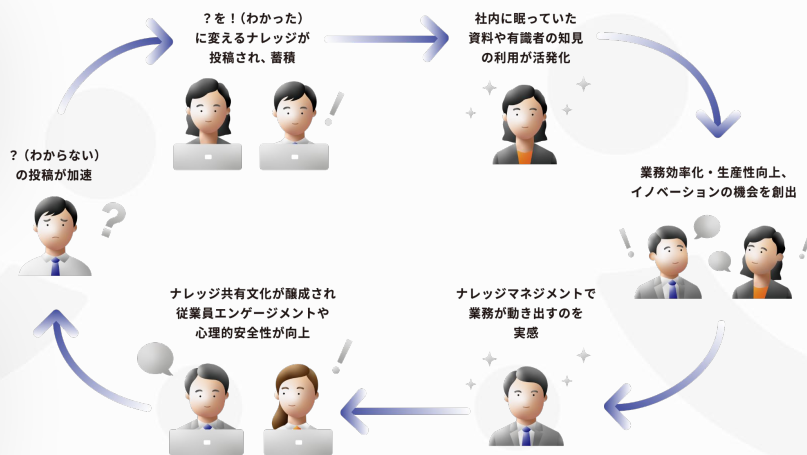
？を！（わかった）
に変えるナレッジが
投稿され、蓄積

社内に眠っていた
資料や有識者の知見
の利用が活発化

業務効率化・生産性向上、
イノベーションの機会を創出

ナレッジマネジメントで
業務が動き出すのを
実感

ナレッジ共有文化が醸成され
従業員エンゲージメントや
心理的安全性が向上

？（わからない）
の投稿が加速